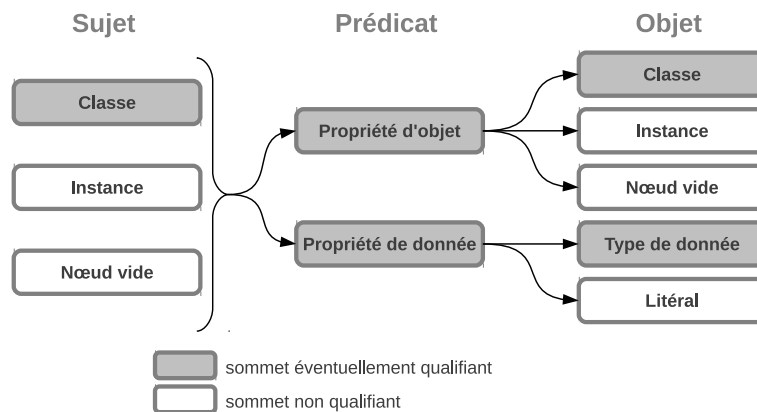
Sujet

Prédicat

Objet

Classe

Instance

Nœud vide

Propriété d'objet

Propriété de donnée

Classe

Instance

Nœud vide

Type de donnée

Litéral

sommet éventuellement qualifiant

sommet non qualifiant